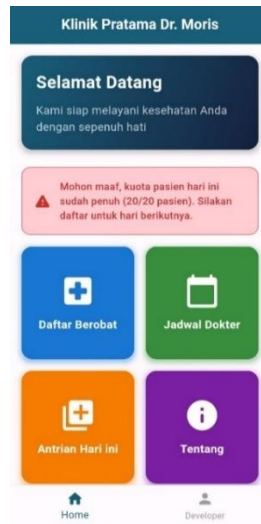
Klinik Pratama Dr. Moris

Selamat Datang

Kami siap melayani kesehatan Anda dengan sepenuh hati

Mohon maaf, kuota pasien hari ini sudah penuh (20/20 pasien). Silakan daftar untuk hari berikutnya.

Daftar Berobat

Jadwal Dokter

Antrian Hari ini

Tentang

Home

Developer